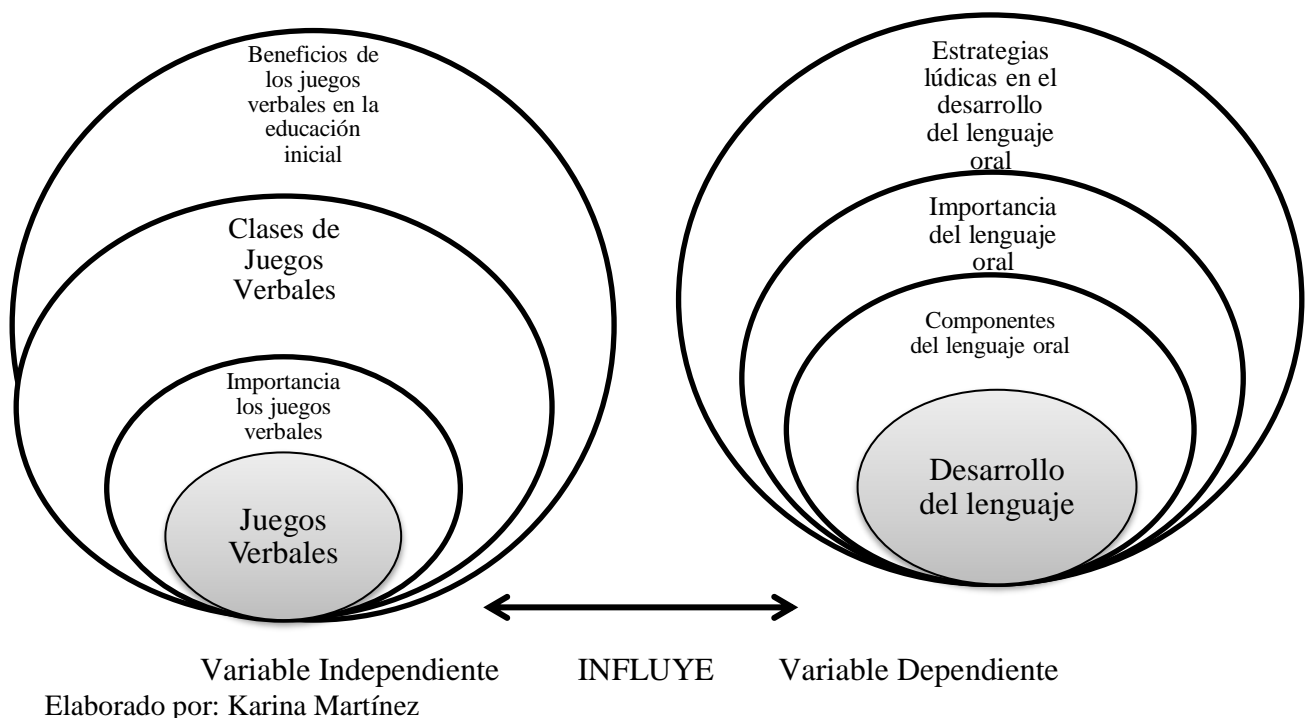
Beneficios de los juegos verbales en la educación inicial

Clases de Juegos Verbales

Importancia los juegos verbales

Juegos Verbales

Estrategias lúdicas en el desarrollo del lenguaje oral

Importancia del lenguaje oral

Componentes del lenguaje oral

Desarrollo del lenguaje

Variable Independiente INFLUYE Variable Dependiente

Elaborado por: Karina Martínez